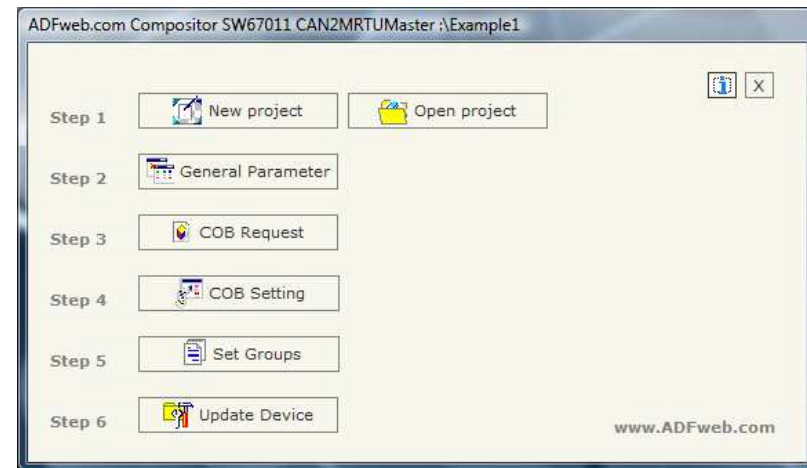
ADFweb.com Compositor SW67011 CAN2MRTUMaster :\Example1

i X

Step 1 New project Open project

Step 2 General Parameter

Step 3 COB Request

Step 4 COB Setting

Step 5 Set Groups

Step 6 Update Device

www.ADFweb.com